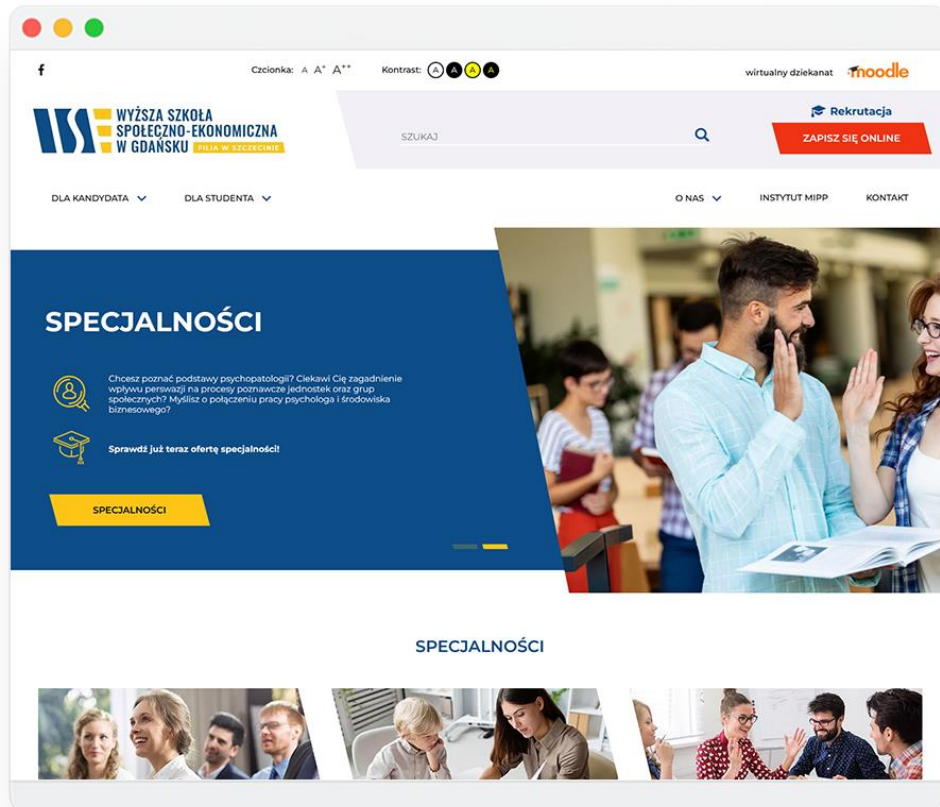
f

Czcionka: A A⁺ A⁺⁺

Kontrast: A A A A

wirtualny dziekanat moodle

WYŻSZA SZKOŁA SPOŁECZNO-EKONOMICZNA W GDAŃSKU

FILIA W SZCZECINIE

Rekrutacja

SZUKAJ

ZAPISZ SIĘ ONLINE

DLA KANDYDATA

DLA STUDENTA

O NAS

INSTYTUT MIPP

KONTAKT

SPECJALNOŚCI

Chcesz poznać podstawy psychopatologii? Ciekawi Cię zagadnienie wpływu perswazji na procesy poznawcze jednostek oraz grup społecznych? Myślisz o połączeniu pracy psychologa i środowiska biznesowego?

Sprawdź już teraz ofertę specjalności!

SPECJALNOŚCI

SPECJALNOŚCI